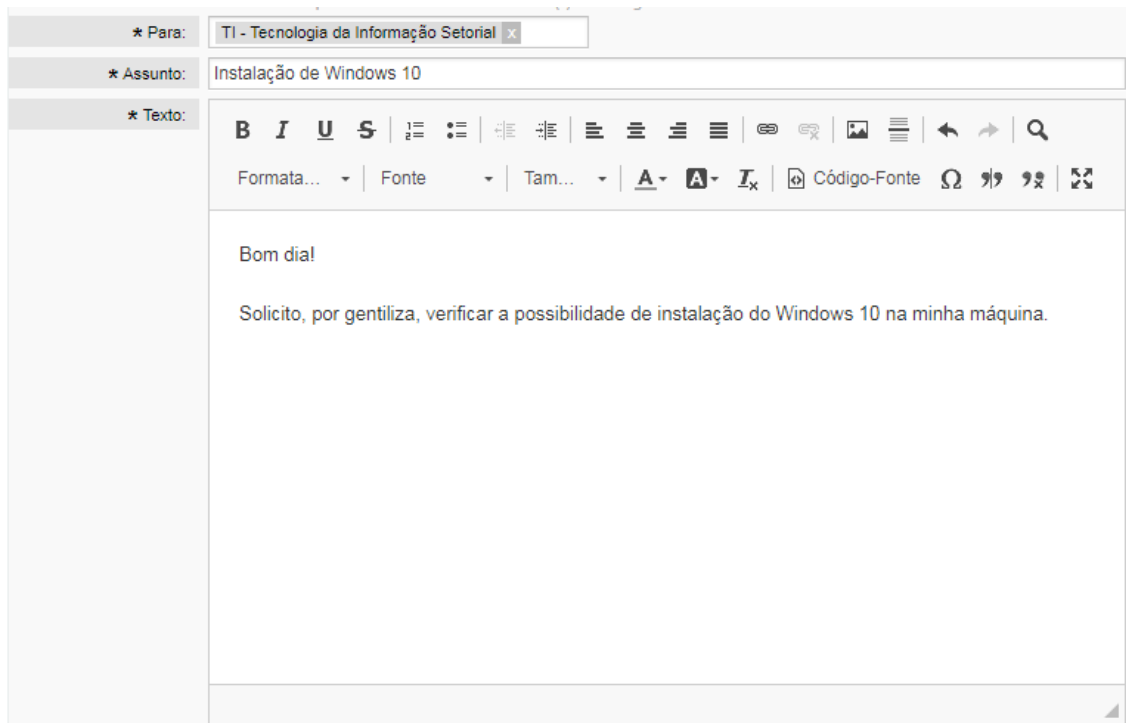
* Para: TI - Tecnologia da Informação Setorial x

* Assunto: Instalação de Windows 10

* Texto:

B I U S

Formata... Fonte Tam... A A $I_x$ Código-Fonte Ω

Bom dia!

Solicito, por gentiliza, verificar a possibilidade de instalação do Windows 10 na minha máquina.